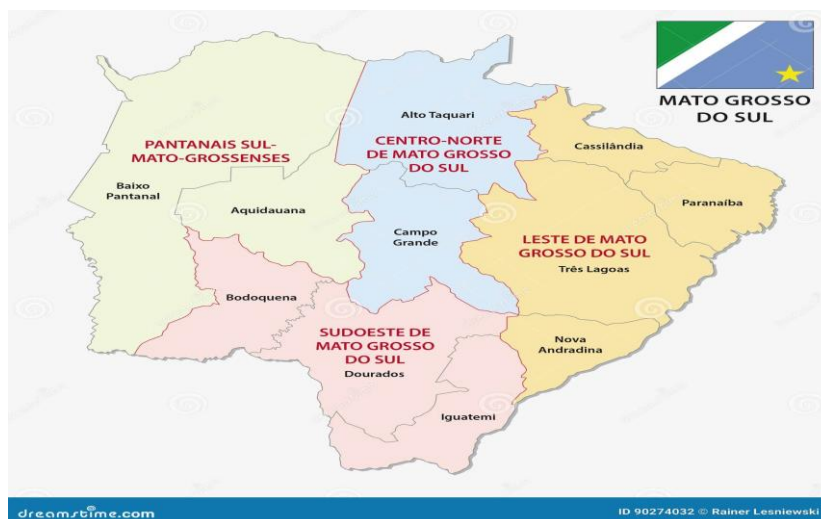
MATO GROSSO DO SUL

PANTANAIS SUL-MATO-GROSSENSES

Baixo Pantanal

Aquidauana

Alto Taquari

CENTRO-NORTE DE MATO GROSSO DO SUL

Campo Grande

Cassilândia

Paranaíba

LESTE DE MATO GROSSO DO SUL

Três Lagoas

Bodoquena

SUDOESTE DE MATO GROSSO DO SUL

Dourados

Nova Andradina

Iguatemi

dreamstime.com

ID 90274032 © Rainer Lesniewski